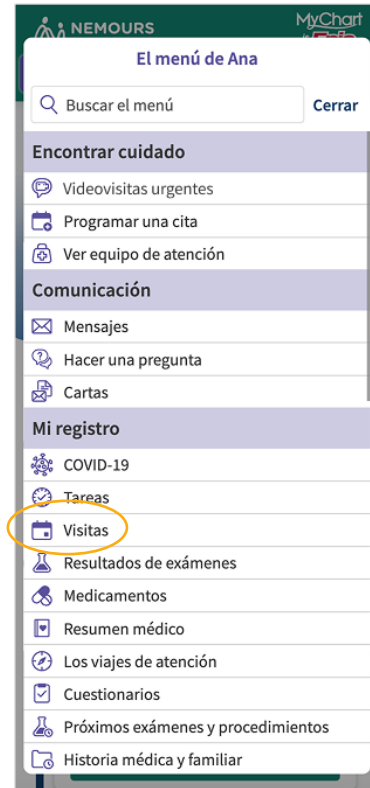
NEMOURS

MyChart by Epic

El menú de Ana

Buscar el menú

Cerrar

Encontrar cuidado

Videovisitas urgentes

Programar una cita

Ver equipo de atención

Comunicación

Mensajes

Hacer una pregunta

Cartas

Mi registro

COVID-19

Tareas

Visitas

Resultados de exámenes

Medicamentos

Resumen médico

Los viajes de atención

Cuestionarios

Próximos exámenes y procedimientos

Historia médica y familiar